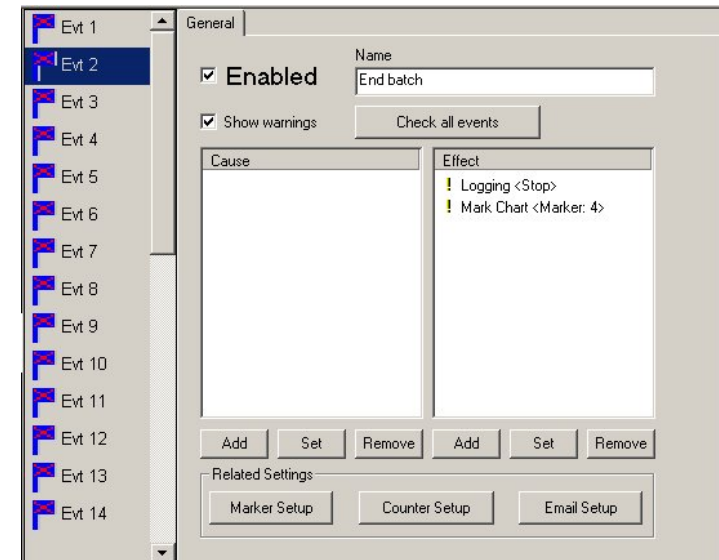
Evt 1
Evt 2
Evt 3
Evt 4
Evt 5
Evt 6
Evt 7
Evt 8
Evt 9
Evt 10
Evt 11
Evt 12
Evt 13
Evt 14

General

Name
☑ Enabled
End batch

☑ Show warnings
Check all events

| Cause | Effect |
|---|---|
| | ! Logging <Stop> |
| | ! Mark Chart <Marker: 4> |

Add Set Remove Add Set Remove

Related Settings
Marker Setup Counter Setup Email Setup